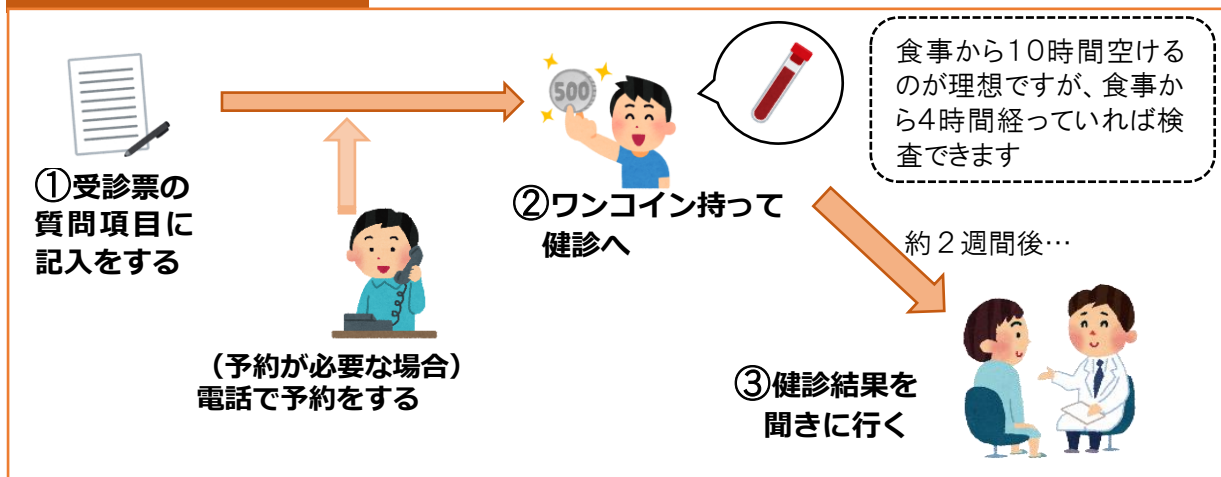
500

食事から10時間空けるのが理想ですが、食事から4時間経っていれば検査できます

①受診票の質問項目に記入をする

②ワンコイン持って健診へ

約２週間後…

（予約が必要な場合）電話で予約をする

③健診結果を聞きに行く